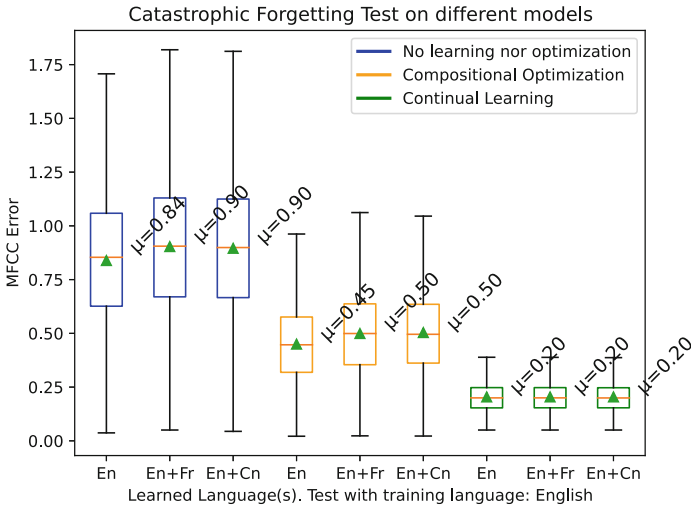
Catastrophic Forgetting Test on different models

No learning nor optimization
Compositional Optimization
Continual Learning

MFCC Error

1.75
1.50
1.25
1.00
0.75
0.50
0.25
0.00

μ=0.84
μ=0.90
μ=0.90
μ=0.45
μ=0.50
μ=0.50
μ=0.20
μ=0.20
μ=0.20

En
En+Fr
En+Cn
En
En+Fr
En+Cn
En
En+Fr
En+Cn

Learned Language(s). Test with training language: English